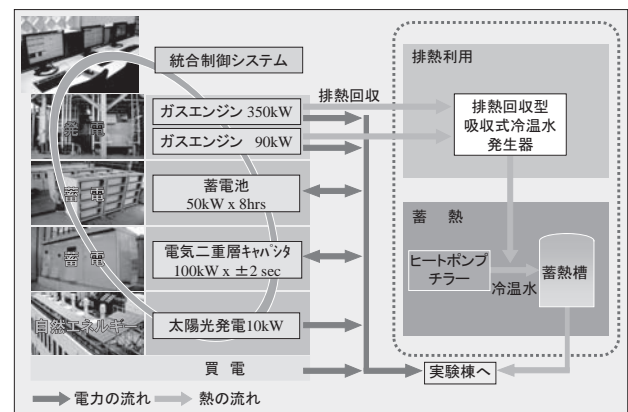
統合制御システム

発電

ガスエンジン 350kW

ガスエンジン 90kW

排熱回収

蓄電

蓄電池
50kW x 8hrs

蓄電

電気二重層キャパシタ
100kW x ±2 sec

自然エネルギー

太陽光発電10kW

買電

排熱利用

排熱回収型
吸収式冷温水
発生器

蓄熱

ヒートポンプ
チラー

冷温水

蓄熱槽

実験棟へ

電力の流れ 熱の流れ